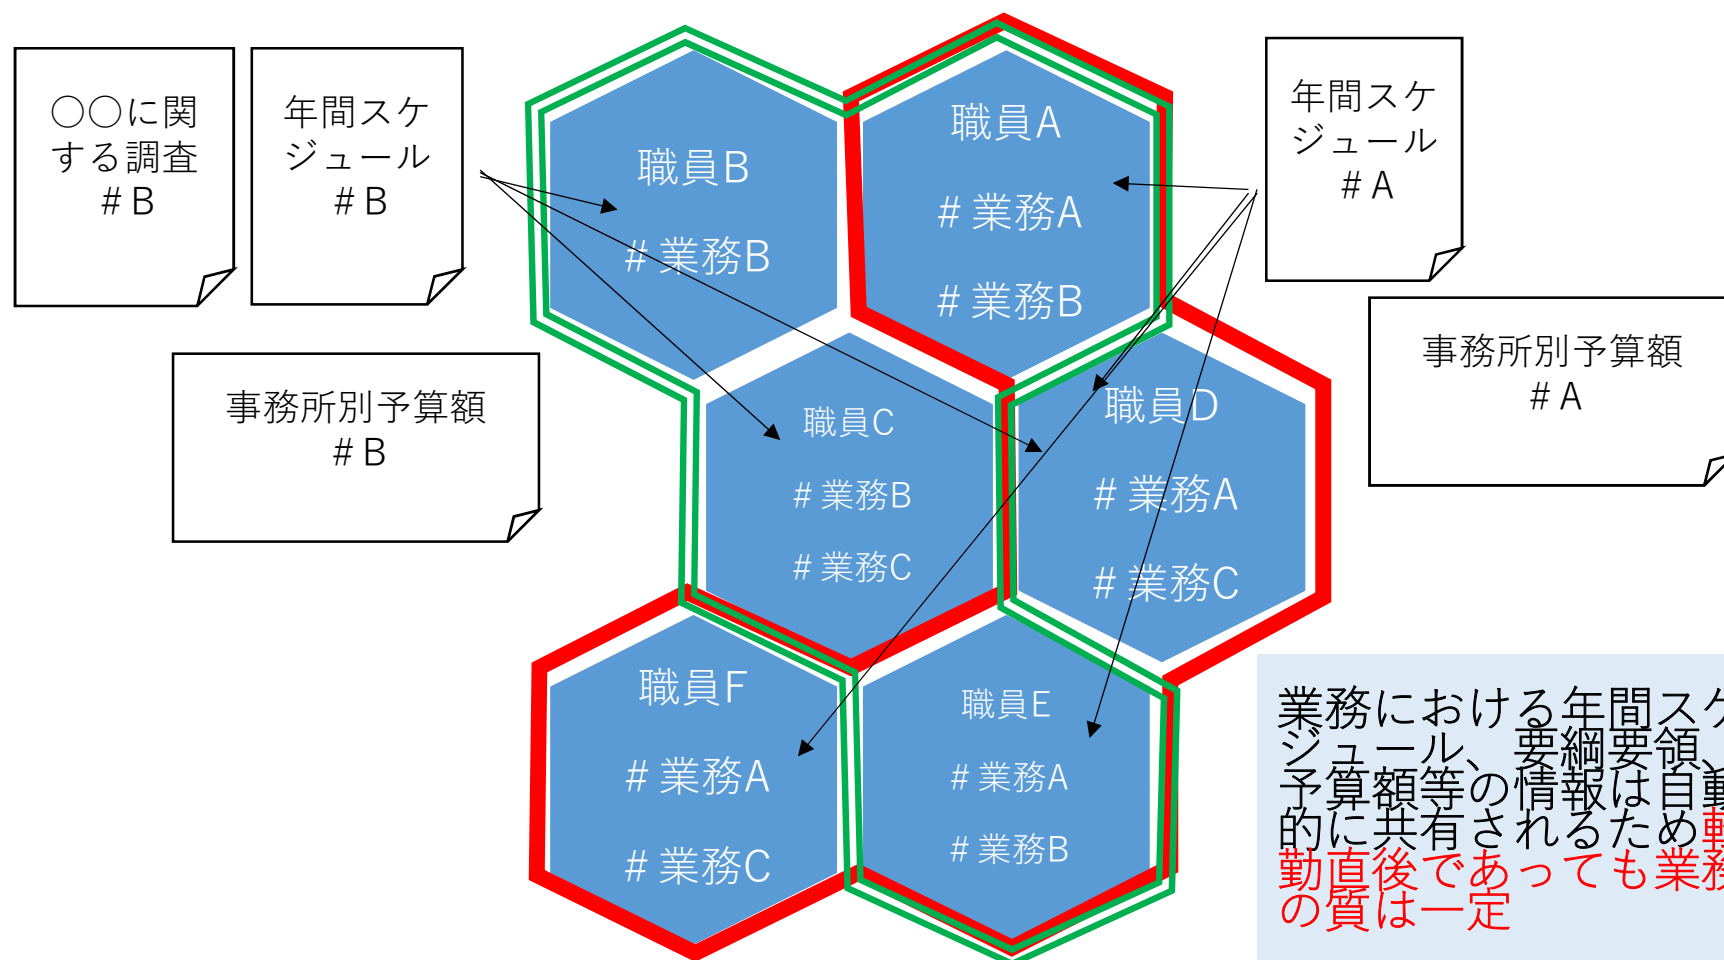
○○に関する調査
＃B

年間スケジュール
＃B

事務所別予算額
＃B

職員B
＃業務B

職員A
＃業務A
＃業務B

年間スケジュール
＃A

事務所別予算額
＃A

職員C
＃業務B
＃業務C

職員D
＃業務A
＃業務C

職員F
＃業務A
＃業務C

職員E
＃業務A
＃業務B

業務における年間スケ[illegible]ジュール、要綱要領、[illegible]予算額等の情報は自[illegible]的に共有されるため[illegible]勤直後であっても業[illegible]の質は一定